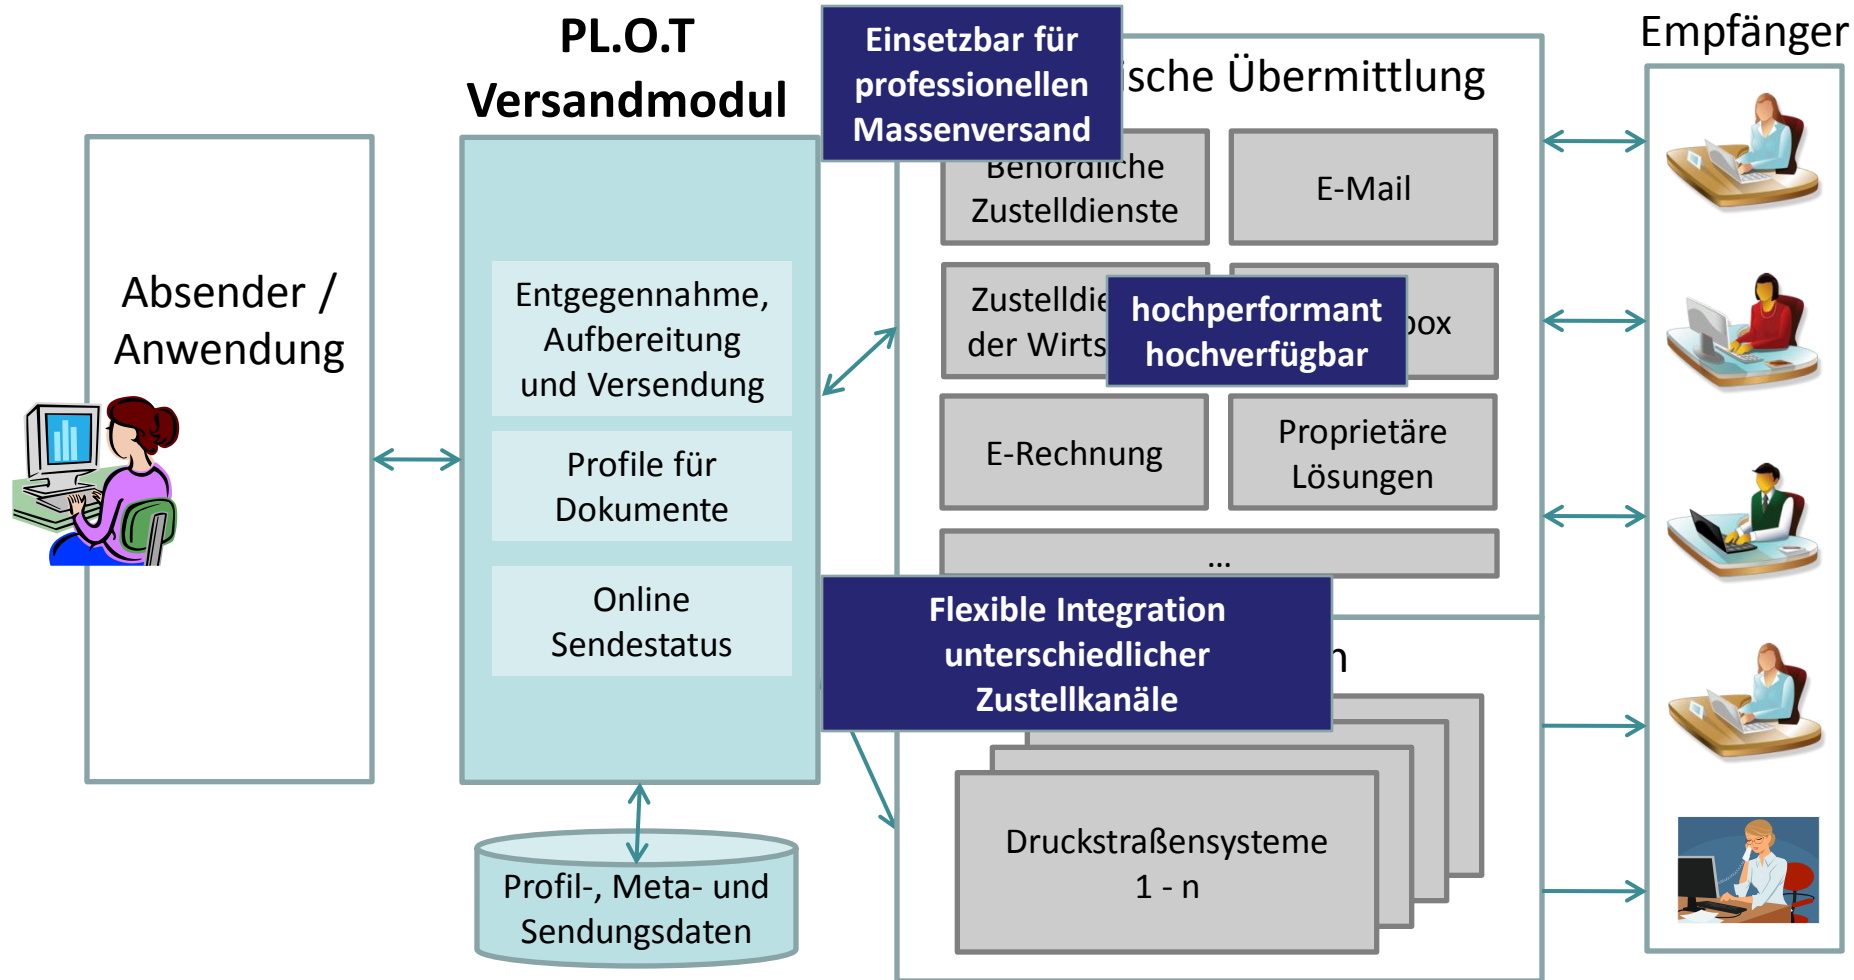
PL.O.T Versandmodul

Einsetzbar für professionellen Massenversand

ische Übermittlung

Empfänger

Absender / Anwendung

Entgegennahme, Aufbereitung und Versendung

Profile für Dokumente

Online Sendestatus

Profil-, Meta- und Sendungsdaten

Behördliche Zustelldienste

E-Mail

Zustelldie der Wirts

hochperformant hochverfügbar

box

E-Rechnung

Proprietäre Lösungen

...

Flexible Integration unterschiedlicher Zustellkanäle

n

Druckstraßensysteme 1 - n